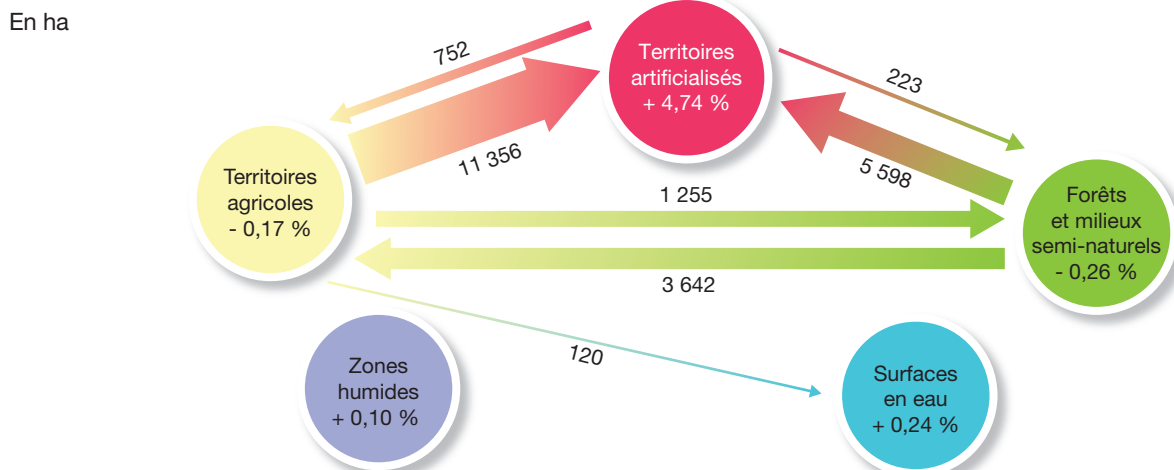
En ha

752

Territoires artificialisés + 4,74 %

223

11 356

5 598

Territoires agricoles - 0,17 %

1 255

Forêts et milieux semi-naturels - 0,26 %

3 642

120

Zones humides + 0,10 %

Surfaces en eau + 0,24 %